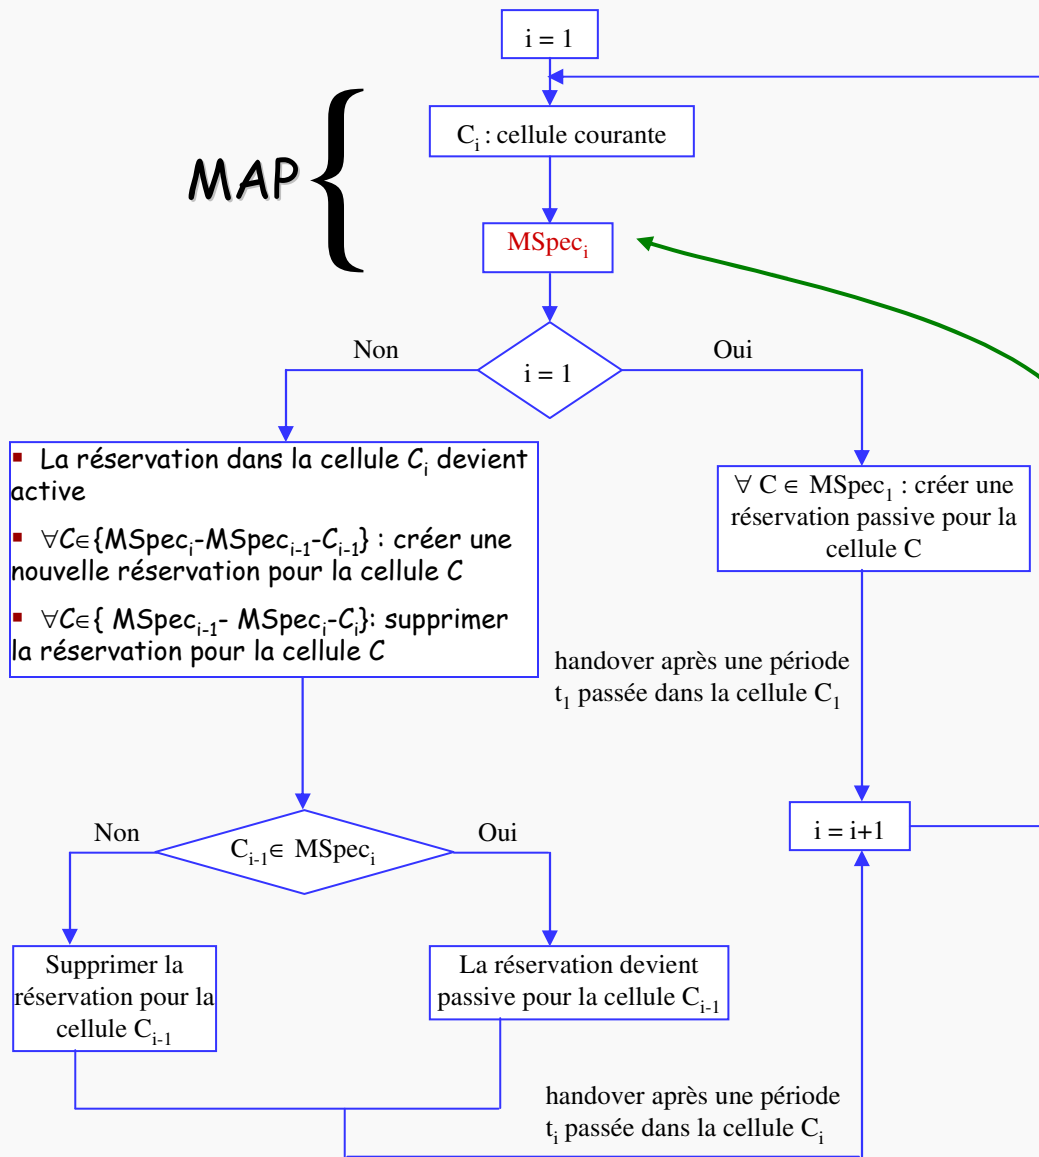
i = 1

MAP

$C_i$ : cellule courante

$MSpec_i$

Non

i = 1

Oui

▪ La réservation dans la cellule $C_i$ devient active

▪ $\forall C \in \{MSpec_i - MSpec_{i-1} - C_{i-1}\}$ : créer une nouvelle réservation pour la cellule C

▪ $\forall C \in \{ MSpec_{i-1} - MSpec_i - C_i\}$: supprimer la réservation pour la cellule C

$\forall$ C $\in$ $MSpec_1$ : créer une réservation passive pour la cellule C

handover après une période $t_1$ passée dans la cellule $C_1$

Non

$C_{i-1} \in MSpec_i$

Oui

i = i+1

Supprimer la réservation pour la cellule $C_{i-1}$

La réservation devient passive pour la cellule $C_{i-1}$

handover après une période $t_i$ passée dans la cellule $C_i$